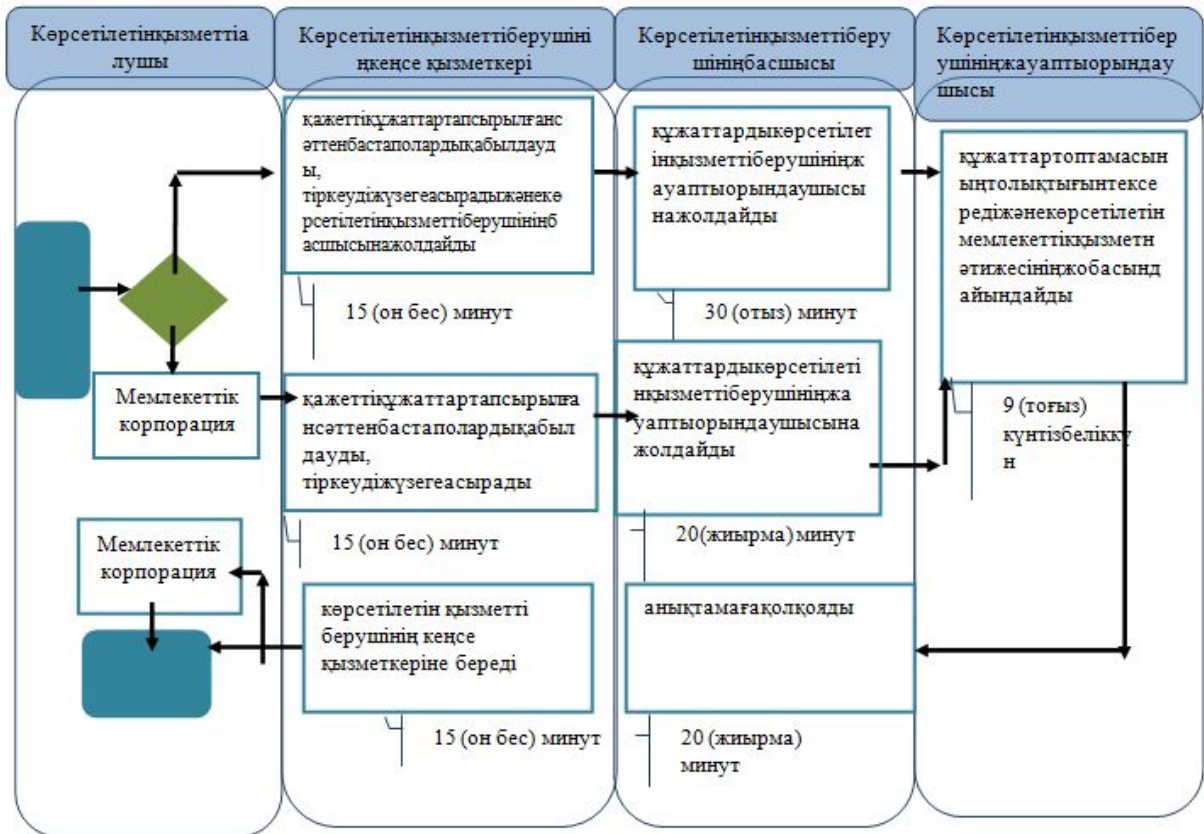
Көрсетілетінқызметтіа лушы

Көрсетілетінқызметтіберушіні ңкеңсе қызметкері

Көрсетілетінқызметтіберу шіңбасшысы

Көрсетілетінқызметтібер ушініңжауаптыорындау шысы

қажеттіқұжаттартапсырылғанс эттенбастаполардықабылдауды, тіркеудіжүзегеасырадыжәнекөрсетілетінқызметтіберушініңб асшысынажолдайды

15 (он бес) минут

құжаттардыкөрсетілетінқызметтіберушініңжауаптыорындаушысынажолдайды

30 (отыз) минут

құжаттартоптамасыныңтолықтығынтексередіжәнекөрсетілетінмемлекеттікқызметнәтижесініңжобасындайындайды

Мемлекеттік корпорация

қажеттіқұжаттартапсырылғансәттенбастаполардықабылдауды, тіркеудіжүзегеасырады

15 (он бес) минут

құжаттардыкөрсетілетінқызметтіберушініңжауаптыорындаушысына жолдайды

20(жиырма) минут

9 (тоғыз) күнтізбелікку н

Мемлекеттік корпорация

көрсетілетін қызметті берушінің кеңсе қызметкеріне береді

15 (он бес) минут

анықтамағақолқояды

20 (жиырма) минут